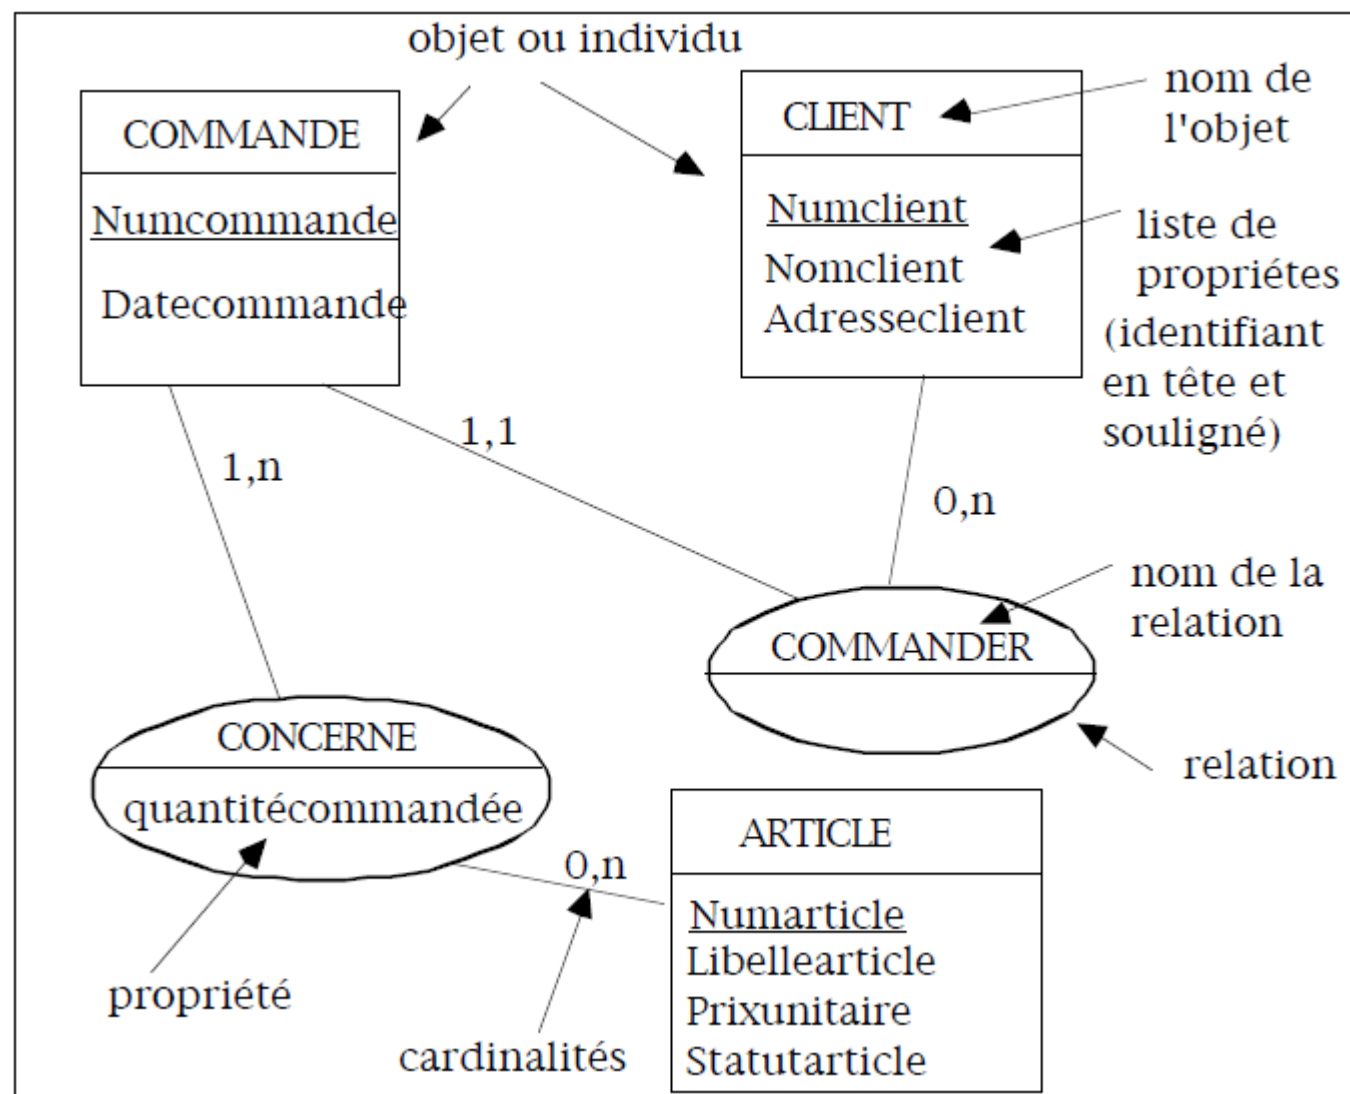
objet ou individu

COMMANDE

Numcommande

Datecommande

CLIENT

Numclient

Nomclient

Adresseclient

nom de l'objet

liste de propriétes (identifiant en tête et souligné)

1,1

1,n

0,n

nom de la relation

COMMANDER

relation

CONCERNE

quantitécommandée

0,n

ARTICLE

Numarticle

Libellearticle

Prixunitaire

Statutarticle

propriété

cardinalités